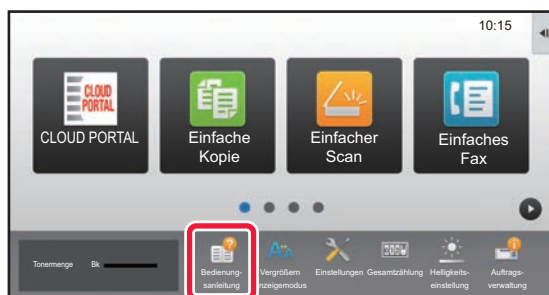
10:15

CLOUD PORTAL

CLOUD PORTAL

Einfache Kopie

Einfacher Scan

Einfaches Fax

Tonermenge Bk

Bedienungsanleitung

Vergrößern nzeigemodus

Einstellungen

Gesamtzählung

Helligkeitseinstellung

Auftragsverwaltung